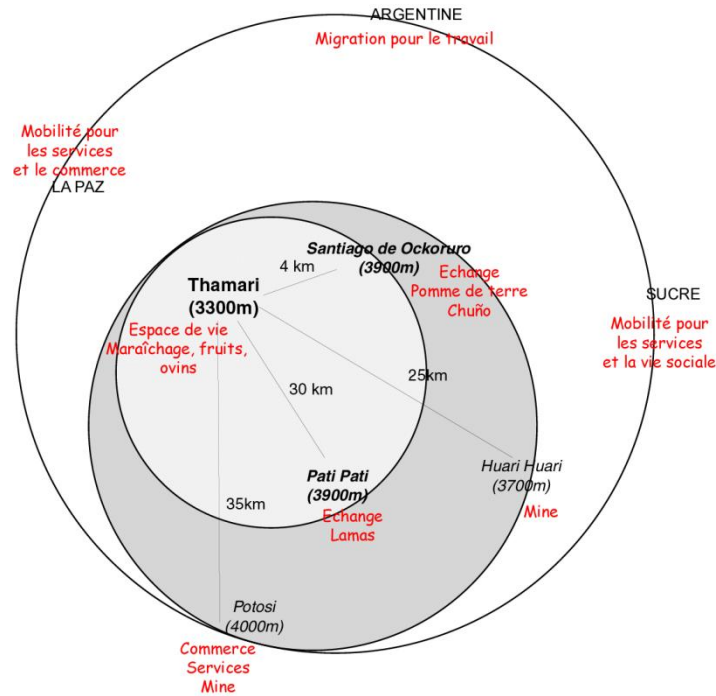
ARGENTINE
Migration pour le travail

Mobilité pour les services et le commerce
LA PAZ

Santiago de Ockoruro (3900m)

4 km

Thamari (3300m)

Echange Pomme de terre Chuño

SUCRE

Mobilité pour les services et la vie sociale

Espace de vie Maraîchage, fruits, ovins

30 km

25km

Huari Huari (3700m)

Mine

Pati Pati (3900m)

Echange Lamas

35km

Potosi (4000m)

Commerce Services Mine